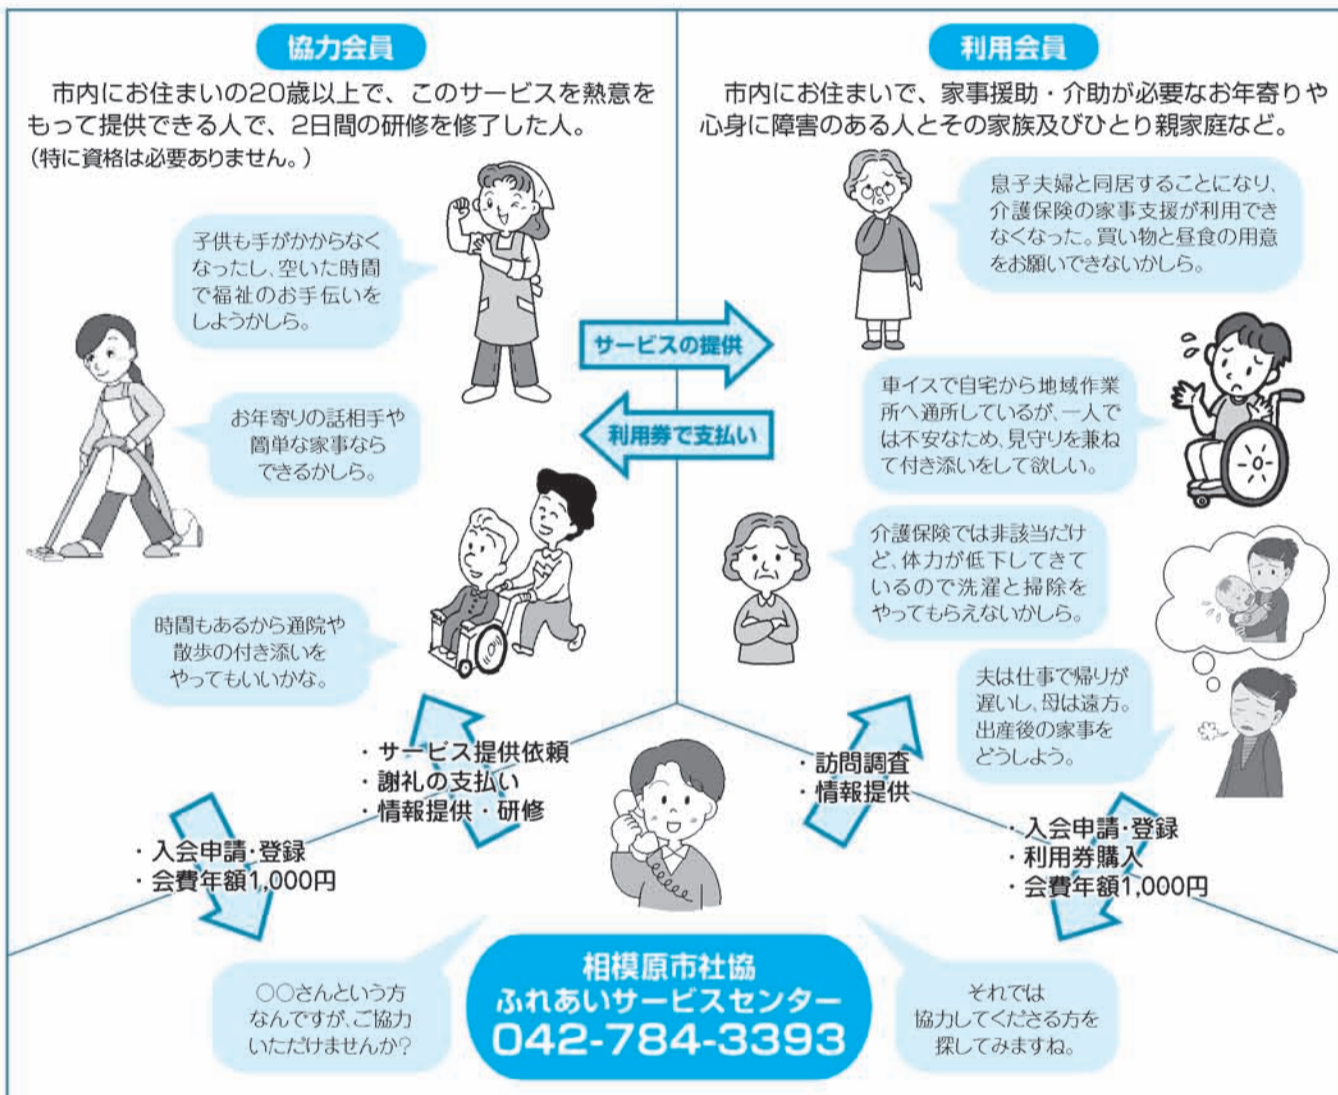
協力会員

市内にお住まいの20歳以上で、このサービスを熱意をもって提供できる人で、2日間の研修を修了した人。
(特に資格は必要ありません。)

子供も手がかからなくなったし、空いた時間で福祉のお手伝いをしようかしら。

お年寄りの話相手や簡単な家事ならできるかしら。

時間もあるから通院や散歩の付き添いをやってもいいかな。

利用会員

市内にお住まいで、家事援助・介助が必要なお年寄りや心身に障害のある人とその家族及びひとり親家庭など。

息子夫婦と同居することになり、介護保険の家事支援が利用できなくなった。買い物と昼食の用意をお願いできないかしら。

車イスで自宅から地域作業所へ通所しているが、一人では不安なため、見守りを兼ねて付き添いをして欲しい。

介護保険では非該当だけど、体力が低下してきているので洗濯と掃除をやってもらえないかしら。

夫は仕事で帰りが遅いし、母は遠方。出産後の家事をどうしよう。

サービスの提供

利用券で支払い

・サービス提供依頼
・謝礼の支払い
・情報提供・研修

・入会申請・登録
・会費年額1,000円

・訪問調査
・情報提供

・入会申請・登録
・利用券購入
・会費年額1,000円

○○さんという方なんですが、ご協力いただけませんか?

相模原市社協
ふれあいサービスセンター
042-784-3393

それでは協力してくださる方を探してみますね。